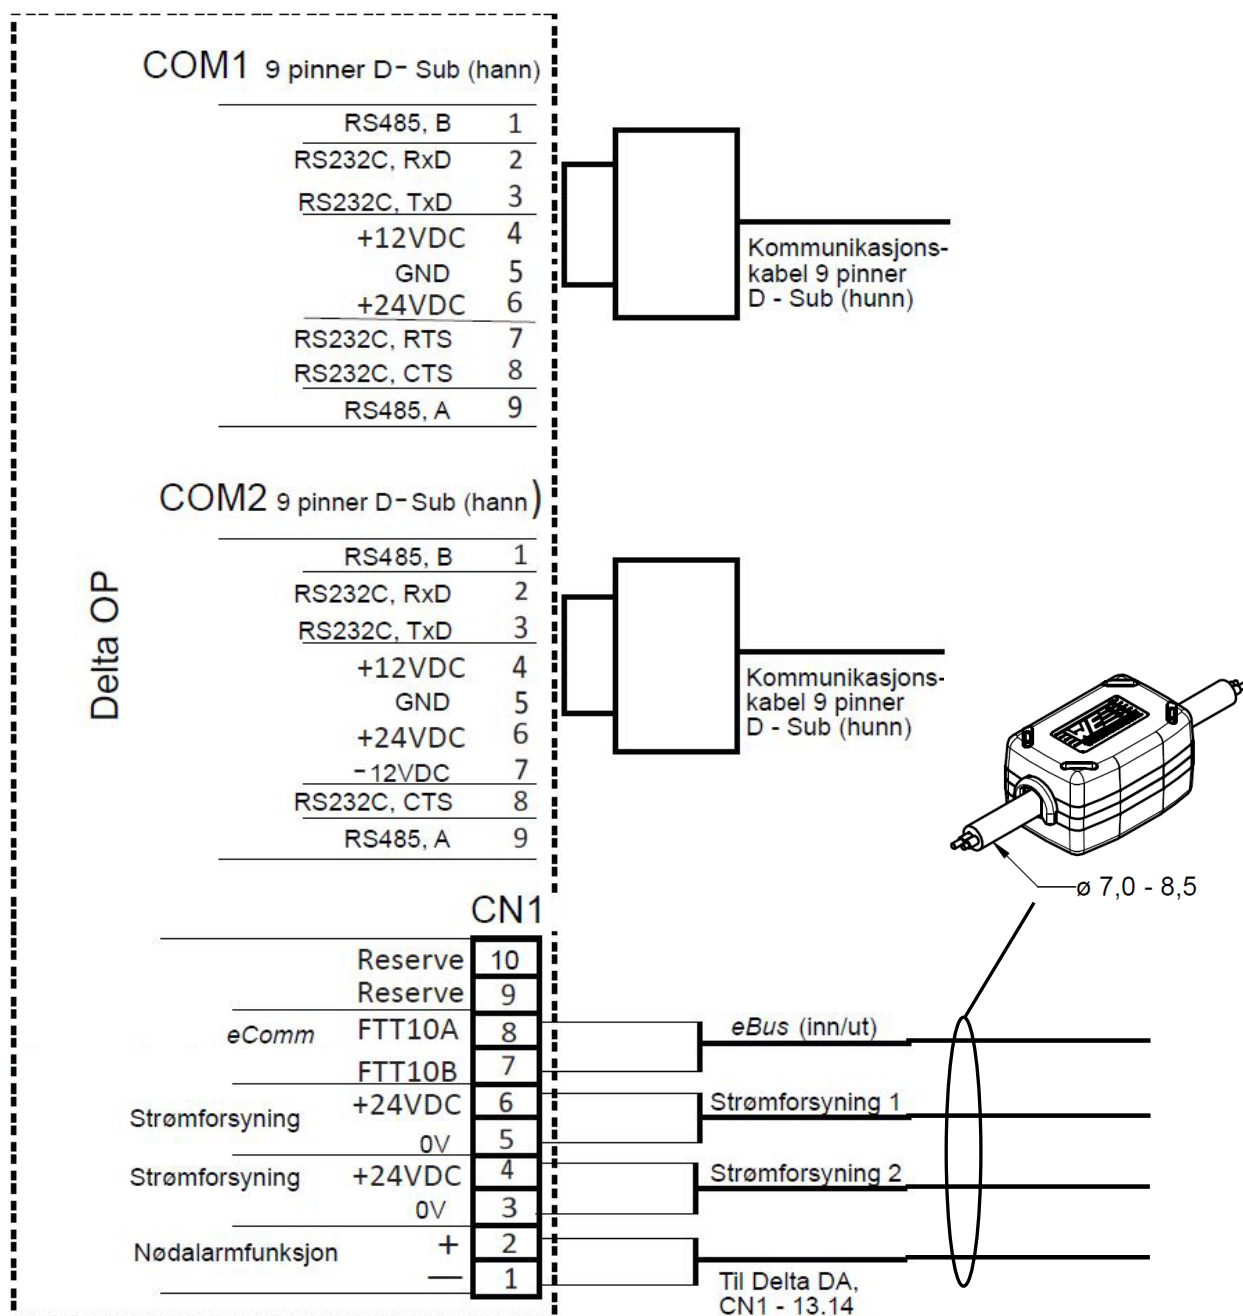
COM1 9 pinner D- Sub (hann)

RS485, B 1
RS232C, RxD 2
RS232C, TxD 3
+12VDC 4
GND 5
+24VDC 6
RS232C, RTS 7
RS232C, CTS 8
RS485, A 9

Kommunikasjonskabel 9 pinner D - Sub (hunn)

COM2 9 pinner D- Sub (hann)

RS485, B 1
RS232C, RxD 2
RS232C, TxD 3
+12VDC 4
GND 5
+24VDC 6
-12VDC 7
RS232C, CTS 8
RS485, A 9

Kommunikasjonskabel 9 pinner D - Sub (hunn)

Delta OP

ø 7,0 - 8,5

CN1

Reserve 10
Reserve 9
eComm FTT10A 8
FTT10B 7
Strømforsyning +24VDC 6
0V 5
Strømforsyning +24VDC 4
0V 3
Nødalarmfunksjon + 2
— 1

eBus (inn/ut)
Strømforsyning 1
Strømforsyning 2
Til Delta DA, CN1 - 13.14